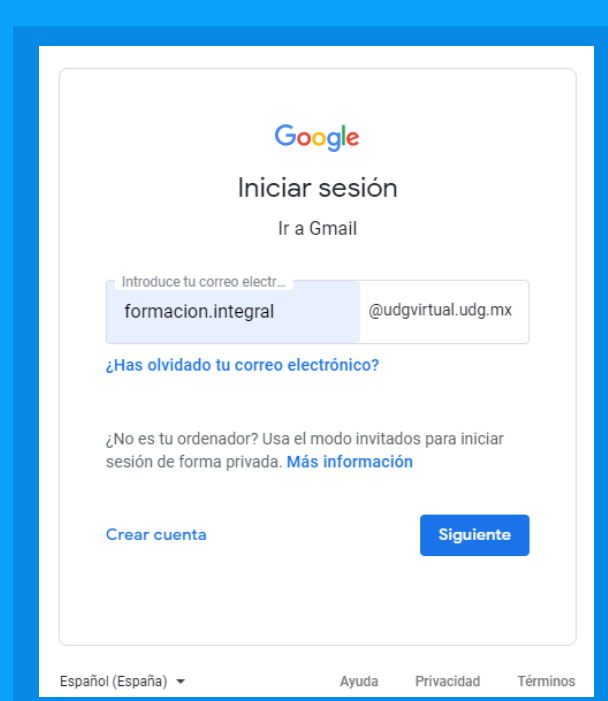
Google

Iniciar sesión

Ir a Gmail

Introduce tu correo electr...

formacion.integral

@udgvirtual.udg.mx

¿Has olvidado tu correo electrónico?

¿No es tu ordenador? Usa el modo invitados para iniciar sesión de forma privada. Más información

Crear cuenta

Siguiente

Español (España)

Ayuda

Privacidad

Términos